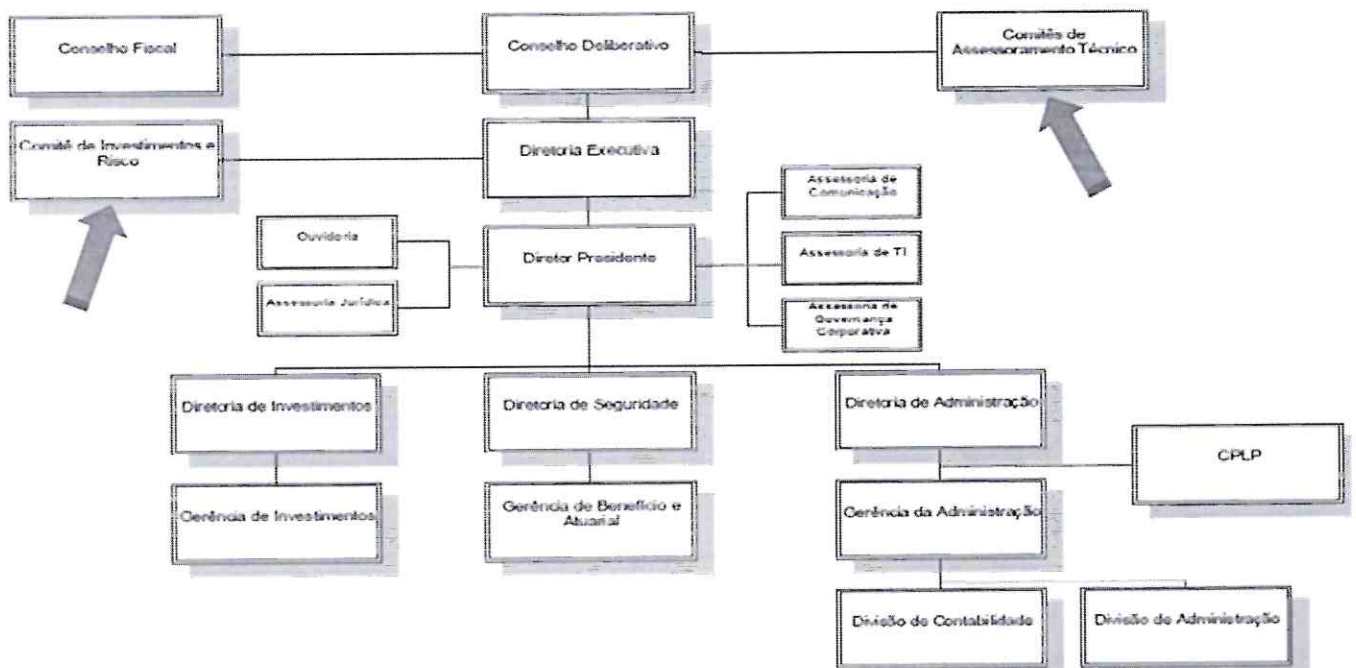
Conselho Fiscal

Conselho Deliberativo

Comitês de Assessoramento Técnico

Comitê de Investimentos e Risco

Diretoria Executiva

Assessoria de Comunicação

Ouvidoria

Diretor Presidente

Assessoria de TI

Assessoria Jurídica

Assessoria de Governança Corporativa

Diretoria de Investimentos

Diretoria de Seguridade

Diretoria de Administração

CPLP

Gerência de Investimentos

Gerência de Benefício e Atuarial

Gerência da Administração

Divisão de Contabilidade

Divisão de Administração